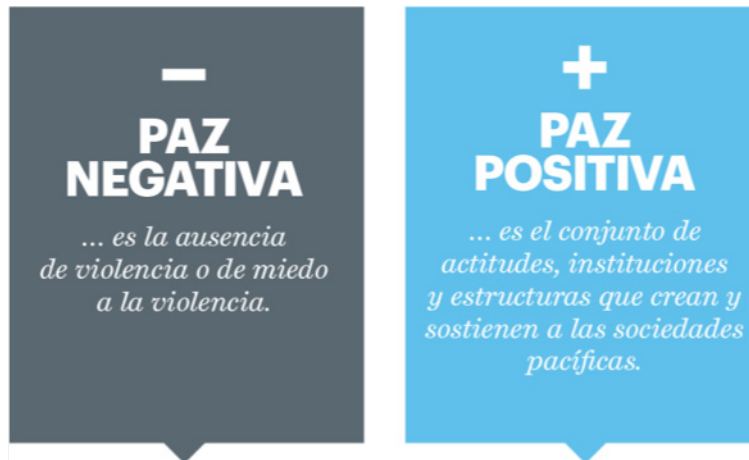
–

PAZ NEGATIVA

... es la ausencia de violencia o de miedo a la violencia.

+

PAZ POSITIVA

... es el conjunto de actitudes, instituciones y estructuras que crean y sostienen a las sociedades pacíficas.